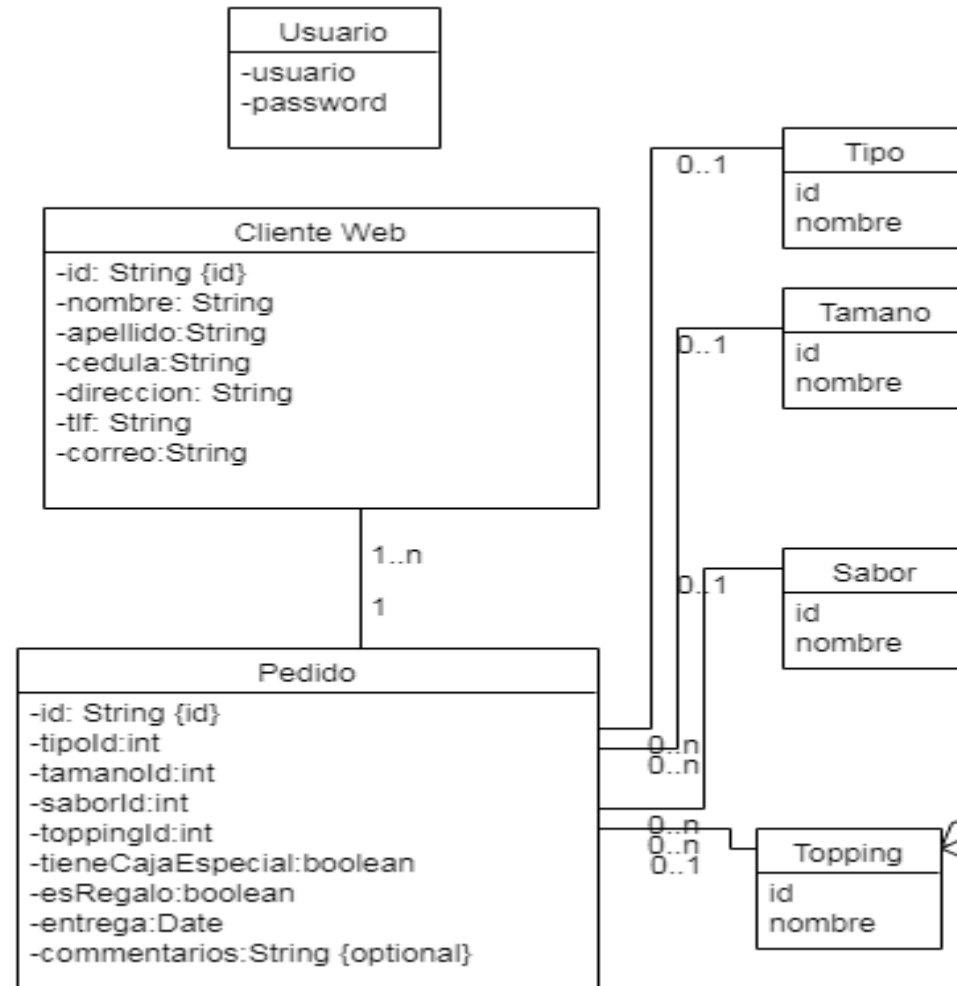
Usuario
-usuario
-password

Tipo
id
nombre

0..1

Cliente Web
-id: String {id}
-nombre: String
-apellido:String
-cedula:String
-direccion: String
-tlf: String
-correo:String

Tamano
id
nombre

0..1

1..n

1

Sabor
id
nombre

0..1

Pedido
-id: String {id}
-tipoId:int
-tamanoId:int
-saborId:int
-toppingId:int
-tieneCajaEspecial:boolean
-esRegalo:boolean
-entrega:Date
-commentarios:String {optional}

0..n
0..n
0..n
0..n
0..1

Topping
id
nombre